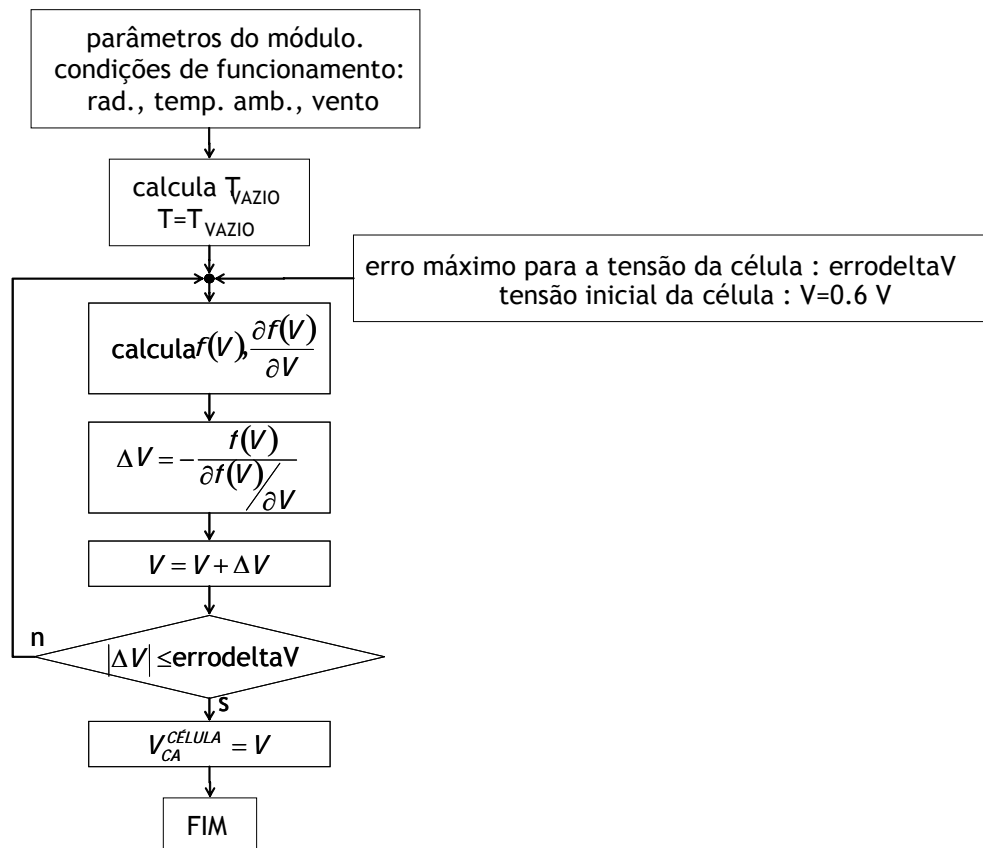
parâmetros do módulo. condições de funcionamento: rad., temp. amb., vento

calcula $T_{VAZIO}$
$T=T_{VAZIO}$

erro máximo para a tensão da célula : errodeltaV
tensão inicial da célula : V=0.6 V

calcula $f(V), \frac{\partial f(V)}{\partial V}$

$\Delta V = -\frac{f(V)}{\partial f(V) / \partial V}$

$V = V + \Delta V$

n

$|\Delta V| \leq$ errodeltaV

s

$V_{CA}^{CÉLULA} = V$

FIM